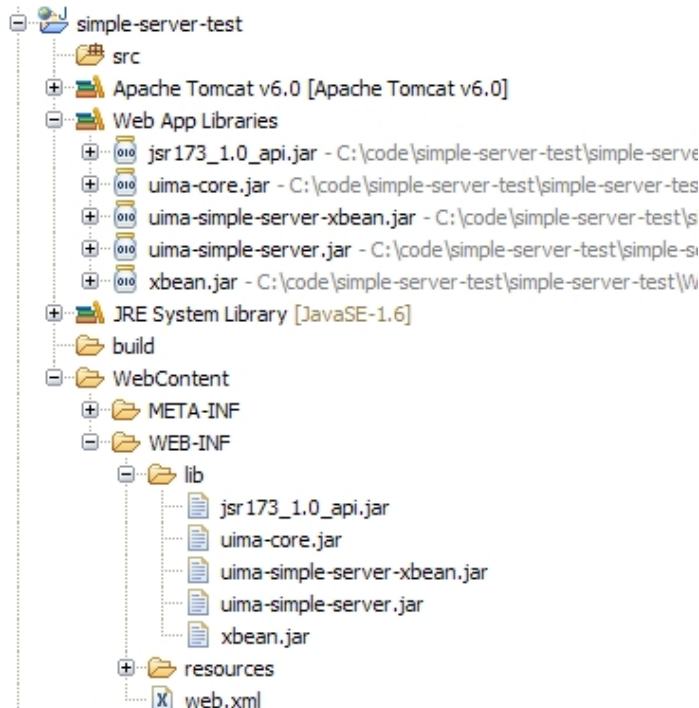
simple-server-test
src
Apache Tomcat v6.0 [Apache Tomcat v6.0]
Web App Libraries
jsr173_1.0_api.jar - C:\code\simple-server-test\simple-serve
uima-core.jar - C:\code\simple-server-test\simple-server-tes
uima-simple-server-xbean.jar - C:\code\simple-server-test\s
uima-simple-server.jar - C:\code\simple-server-test\simple-s
xbean.jar - C:\code\simple-server-test\simple-server-test\W
JRE System Library [JavaSE-1.6]
build
WebContent
META-INF
WEB-INF
lib
jsr173_1.0_api.jar
uima-core.jar
uima-simple-server-xbean.jar
uima-simple-server.jar
xbean.jar
resources
web.xml